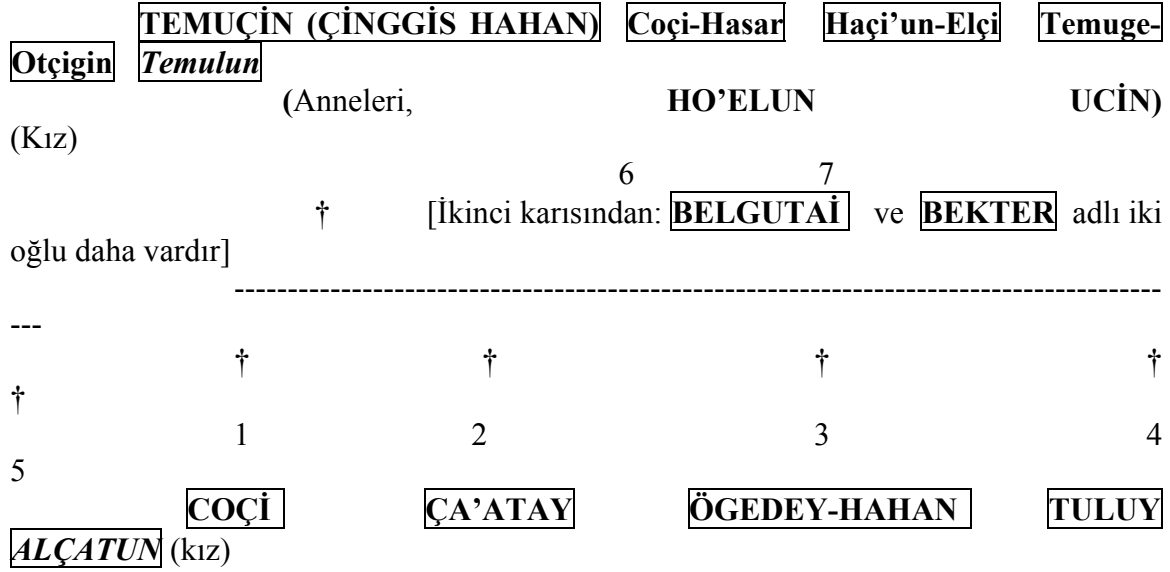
TEMUÇİN (ÇİNGGİS HAHAN) Coçi-Hasar Haçi'un-Elçi Temuge-Otçigin *Temulun*

(Anneleri, HO'ELUN UCİN) (Kız)

6 7

† [İkinci karısından: BELGUTAİ ve BEKTER adlı iki oğlu daha vardır]

---------------------------------------------------------------------------------------

† † † † †

1 2 3 4 5

COÇİ ÇA'ATAY ÖGEDEY-HAHAN TULUY *ALÇATUN* (kız)